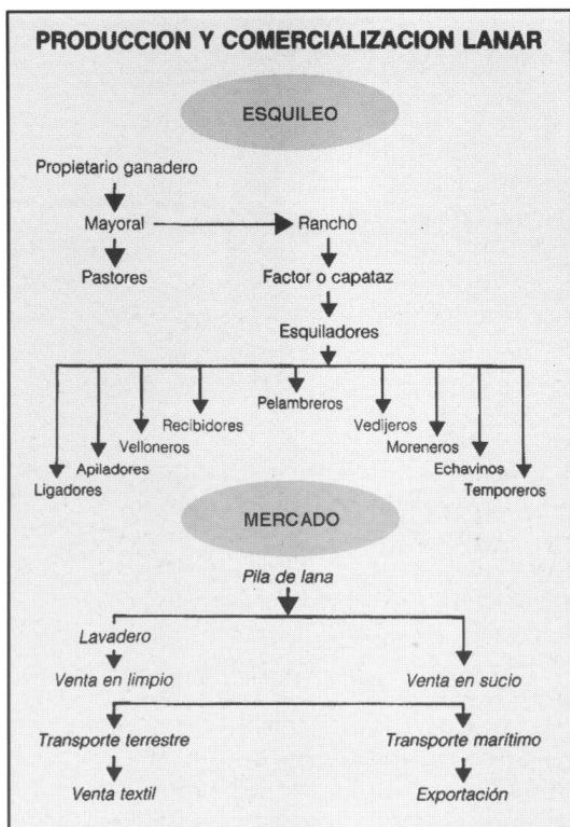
PRODUCCION Y COMERCIALIZACION LANAR

ESQUILEO

Propietario ganadero

Mayoral

Rancho

Pastores

Factor o capataz

Esquiladores

Pelambreros

Recibidores

Vedijeros

Velloneros

Moreneros

Apiladores

Echavinos

Ligadores

Temporeros

MERCADO

Pila de lana

Lavadero

Venta en limpio

Venta en sucio

Transporte terrestre

Transporte marítimo

Venta textil

Exportación